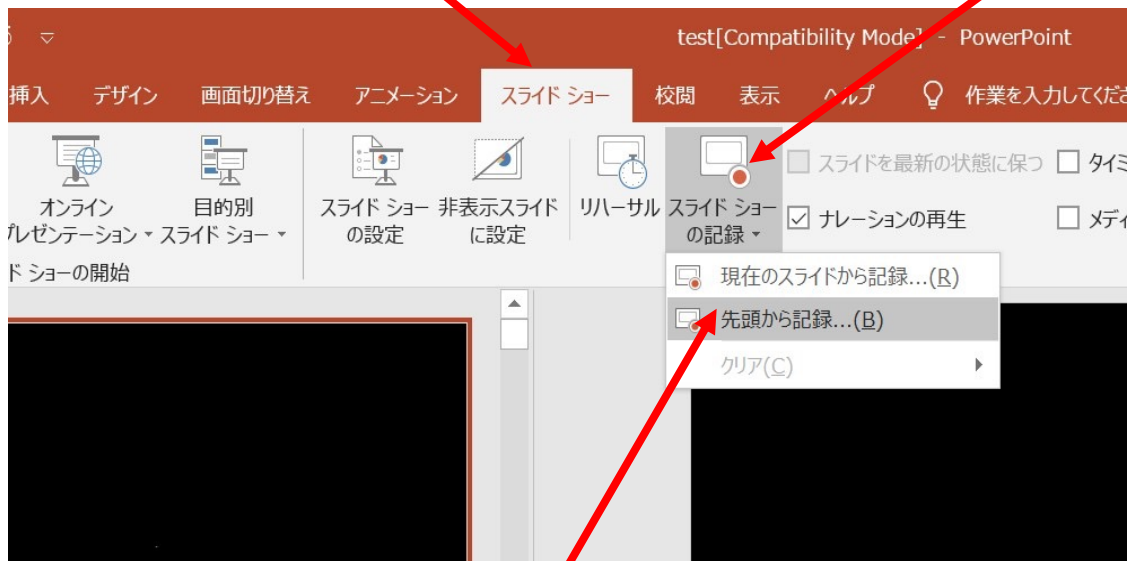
test[Compatibility Mode] - PowerPoint

挿入 デザイン 画面切り替え アニメーション スライド ショー 校閲 表示 ヘルプ 作業を入力してくださ

オンライン プレゼンテーション 目的別 スライド ショー スライド ショー の設定 非表示スライド に設定 リハーサル スライド ショー の記録

ド ショーの開始

スライドを最新の状態に保つ タイミ

ナレーションの再生 メディ

現在のスライドから記録...(R)

先頭から記録...(B)

クリア(C)